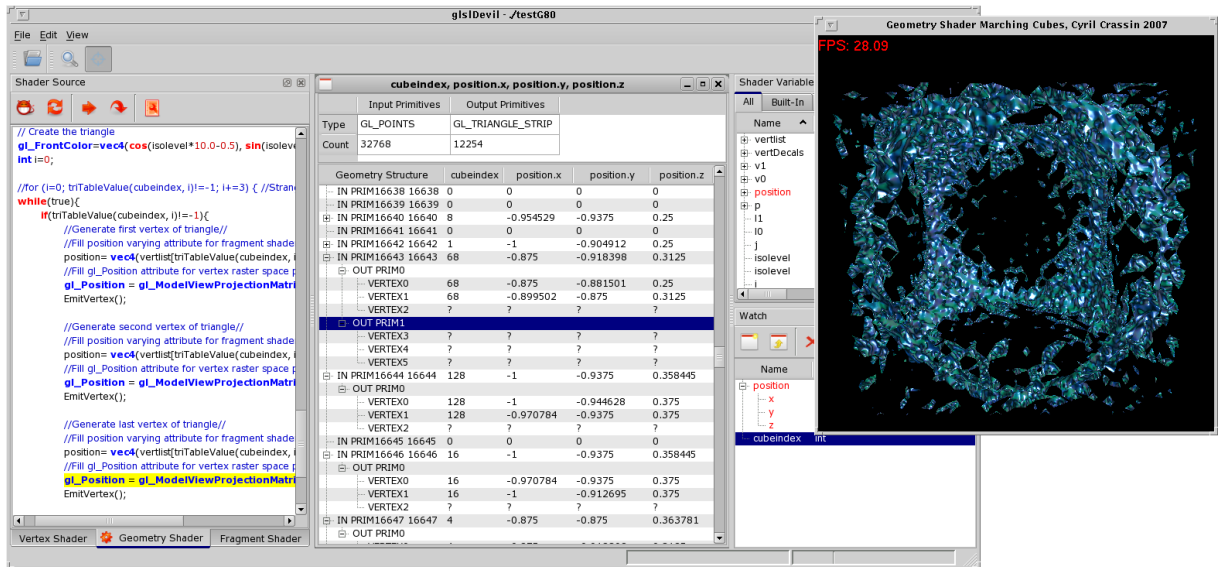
glslDevil - ./testG80

File Edit View

Shader Source

// Create the triangle
gl_FrontColor=vec4(cos(isolevel*10.0-0.5), sin(isolev
int i=0;

//for (i=0; triTableValue(cubeindex, i)!=-1; i+=3) { //Stran
while(true){
if(triTableValue(cubeindex, i)!=-1){
//Generate first vertex of triangle//
//Fill position varying attribute for fragment shade
position= vec4(vertlist[triTableValue(cubeindex, i
//Fill gl_Position attribute for vertex raster space p
gl_Position = gl_ModelViewProjectionMatri
EmitVertex();

//Generate second vertex of triangle//
//Fill position varying attribute for fragment shade
position= vec4(vertlist[triTableValue(cubeindex, i
//Fill gl_Position attribute for vertex raster space p
gl_Position = gl_ModelViewProjectionMatri
EmitVertex();

//Generate last vertex of triangle//
//Fill position varying attribute for fragment shade
position= vec4(triTableValue(cubeindex, i
//Fill gl_Position attribute for vertex raster space p
gl_Position = gl_ModelViewProjectionMatri
EmitVertex();

Vertex Shader | Geometry Shader | Fragment Shader

cubeindex, position.x, position.y, position.z

| | Input Primitives | Output Primitives |
|---|---|---|
| Type | GL_POINTS | GL_TRIANGLE_STRIP |
| Count | 32768 | 12254 |

| Geometry Structure | cubeindex | position.x | position.y | position.z |
|---|---|---|---|---|
| IN PRIM16638 16638 | 0 | 0 | 0 | 0 |
| IN PRIM16639 16639 | 0 | 0 | 0 | 0 |
| IN PRIM16640 16640 | 8 | -0.954529 | -0.9375 | 0.25 |
| IN PRIM16641 16641 | 0 | 0 | 0 | 0 |
| IN PRIM16642 16642 | 1 | -1 | -0.904912 | 0.25 |
| IN PRIM16643 16643 | 68 | -0.875 | -0.918398 | 0.3125 |
| OUT PRIM0 | | | | |
| VERTEX0 | 68 | -0.875 | -0.881501 | 0.25 |
| VERTEX1 | 68 | -0.899502 | -0.875 | 0.3125 |
| VERTEX2 | ? | ? | ? | ? |
| OUT PRIM1 | | | | |
| VERTEX3 | ? | ? | ? | ? |
| VERTEX4 | ? | ? | ? | ? |
| VERTEX5 | ? | ? | ? | ? |
| IN PRIM16644 16644 | 128 | -1 | -0.9375 | 0.358445 |
| OUT PRIM0 | | | | |
| VERTEX0 | 128 | -1 | -0.944628 | 0.375 |
| VERTEX1 | 128 | -0.970784 | -0.9375 | 0.375 |
| VERTEX2 | ? | ? | ? | ? |
| IN PRIM16645 16645 | 0 | 0 | 0 | 0 |
| IN PRIM16646 16646 | 16 | -1 | -0.9375 | 0.358445 |
| OUT PRIM0 | | | | |
| VERTEX0 | 16 | -0.970784 | -0.9375 | 0.375 |
| VERTEX1 | 16 | -1 | -0.912695 | 0.375 |
| VERTEX2 | ? | ? | ? | ? |
| IN PRIM16647 16647 | 4 | -0.875 | -0.875 | 0.363781 |
| OUT PRIM0 | | | | |

Shader Variable
All | Built-In
Name
vertlist
vertDecals
v1
v0
position
p
l1
l0
j
isolevel
isolevel
i

Watch
Name
position
x
y
z
cubeindex int

Geometry Shader Marching Cubes, Cyril Crassin 2007
FPS: 28.09